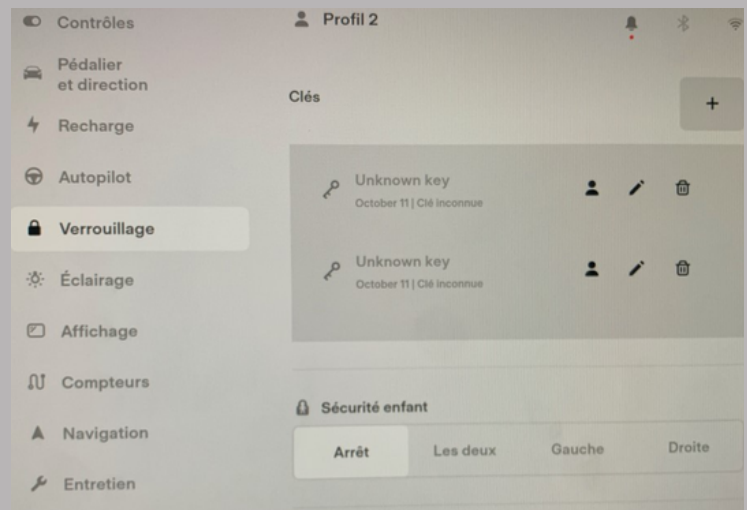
Contrôles
Pédalier et direction
Recharge
Autopilot
Verrouillage
Éclairage
Affichage
Compteurs
Navigation
Entretien

Profil 2

Clés
+

Unknown key
October 11 | Clé inconnue

Unknown key
October 11 | Clé inconnue

Sécurité enfant

Arrêt | Les deux | Gauche | Droite